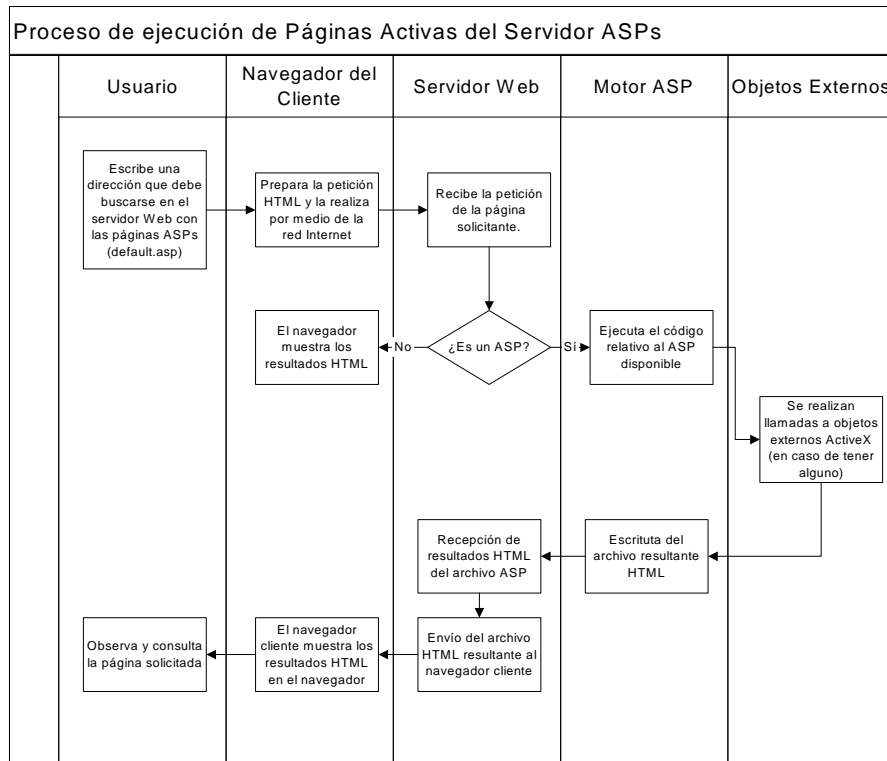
Proceso de ejecución de Páginas Activas del Servidor ASPs

Usuario

Navegador del Cliente

Servidor Web

Motor ASP

Objetos Externos

Escribe una dirección que debe buscarse en el servidor Web con las páginas ASPs (default.asp)

Prepara la petición HTML y la realiza por medio de la red Internet

Recibe la petición de la página solicitante.

El navegador muestra los resultados HTML

No

¿Es un ASP?

Sí

Ejecuta el código relativo al ASP disponible

Se realizan llamadas a objetos externos ActiveX (en caso de tener alguno)

Recepción de resultados HTML del archivo ASP

Escrituta del archivo resultante HTML

Observa y consulta la página solicitada

El navegador cliente muestra los resultados HTML en el navegador

Envío del archivo HTML resultante al navegador cliente